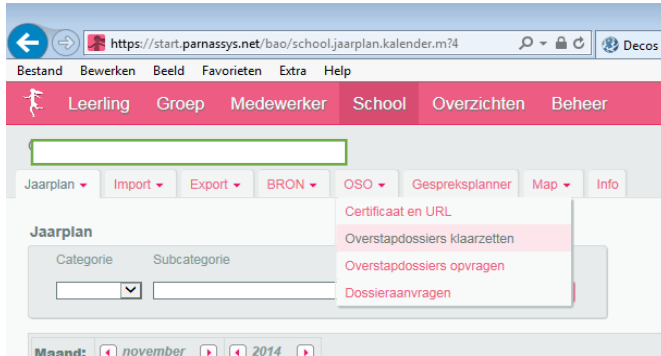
https://start.parnassys.net/bao/school.jaarplan.kalender.m?4

Decos

Bestand Bewerken Beeld Favorieten Extra Help

Leerling Groep Medewerker School Overzichten Beheer

Jaarplan ▾ Import ▾ Export ▾ BRON ▾ OSO ▾ Gespreksplanner Map ▾ Info

Certificaat en URL
Overstapdossiers klaarzetten
Overstapdossiers opvragen
Dossieraanvragen

Jaarplan

Categorie Subcategorie

Maand: november 2014